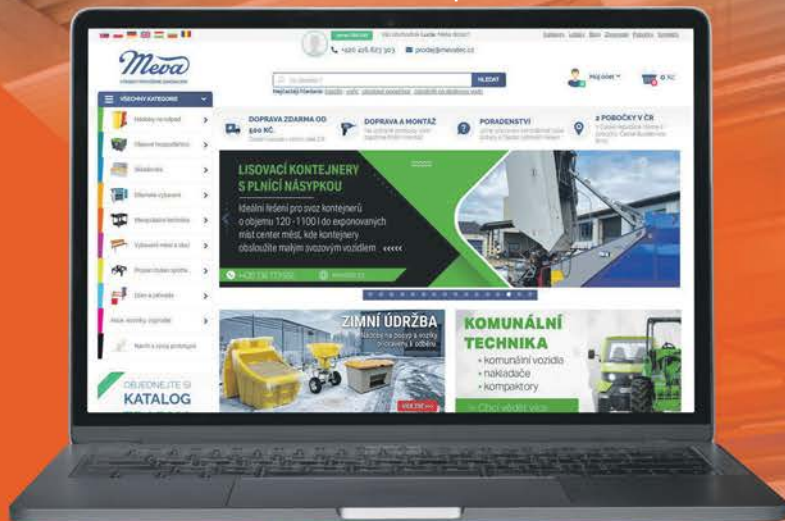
Meva

+420 416 623 303 prodej@mevatec.cz

HLEDAT

Můj účet 0 Kč

VŠECHNY KATEGORIE

DOPRAVA ZDARMA OD 500 KČ

DOPRAVA A MONTÁŽ

PORADENSTVÍ

2 POBOČKY V ČR

LISOVACÍ KONTEJNERY S PLNICÍ NÁSYPKOU

Ideální řešení pro svoz kontejnerů o objemu 120 - 1100 l do exponovaných míst center měst, kde kontejnery obslouží malým svozovým vozidlem

ZIMNÍ ÚDRŽBA

KOMUNÁLNÍ TECHNIKA

• komunální vozidla
• nakladače
• kompaktory

OBJEDNEJTE SI KATALOG